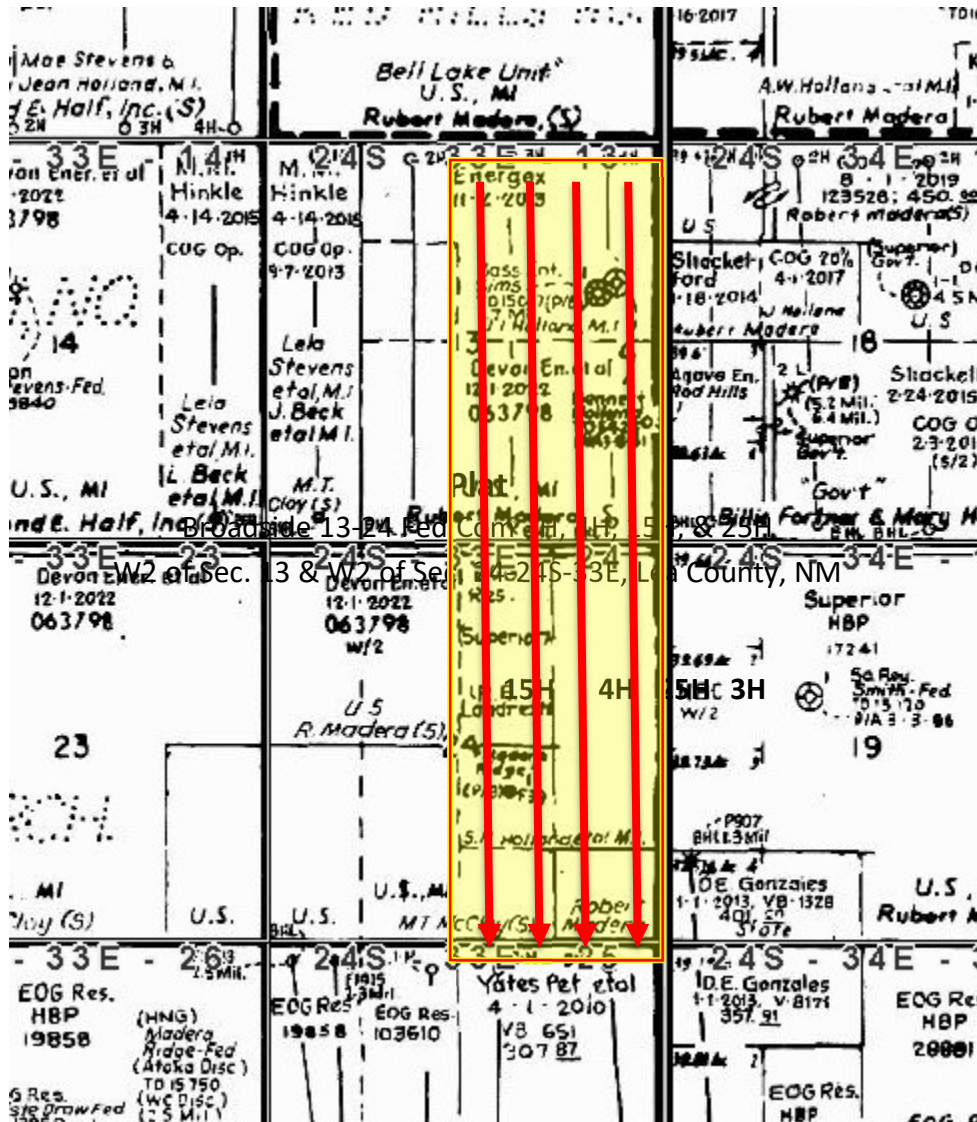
16-2017
Mae Stevens &
Jean Holland, M.I.
E. Half, Inc. (S)
2H 3H 4H
Bell Lake Unit
U.S., MI
Robert Madera (S)
A.W. Holland et al MI
Robert Madera
33E 14 24S 33E 13 24S 34E 18
Devon Ener. et al
12-1-2022
063798
M.
Hinkle
4-14-2015
COG Op.
M.
Hinkle
4-14-2015
COG Op.
9-7-2013
Energex
11-2-2013
Bass Int.
Sims
J. Holland M.I.
Devon En. et al
12-1-2022
063798
Shackelford
11-18-2014
COG 20%
4-1-2017
Robert Madera
8-1-2019
123528; 450.
Robert Madera (S)
Superior
Govt.
U.S.
14
Stevens-Fed.
Lela
Stevens
etal, M.I.
J. Beck
etal M.I.
Lela
Stevens
etal M.I.
L. Beck
etal M.I.
M.T.
Cloy (S)
Agave En.
Red Hills
(P/B)
5.2 Mil.
6.4 Mil.
Superior
Govt.
Shackelford
2-24-2015
COG Op.
2-3-2015
(S/2)
"Govt"
U.S., MI
and E. Half, Inc.
Plat
Broadside 13-24 Fed Com 4H, 15H, & 25H
W2 of Sec. 13 & W2 of Sec. 24-24S-33E, Lea County, NM
Billie Fortner & Mary
33E 23 24S 33E 24 24S 34E
Devon Ener. et al
12-1-2022
063798
Devon Ener. et al
12-1-2022
063798
w/2
Superior
Superior
HBP
17241
15H 4H 25H 3H
Sa Roy
Smith-Fed
W/2
U.S.
R. Madera (S)
23
19
P907
BHL 3 Mil
MI
Cloy (S)
U.S.
U.S.
U.S., MI
MT McCloy (S)
Robert Madera
D.E. Gonzales
1-1-2013, VB-1328
State
U.S.
Robert
33E 26 24S 33E 25 24S 34E
EOG Res.
HBP
19858
(HNG)
Madera
Ridge-Fed
(Atoka Disc)
TD 15750
(WC Disc)
EOG Res.
19858
EOG Res.
103610
Yates Pet. etal
4-1-2010
VB 651
307 87
D.E. Gonzales
1-1-2013, V-8171
357 91
EOG Res.
HBP
EOG Res.
HBP
20881
EOG Res.
Rattlesnake Draw Fed